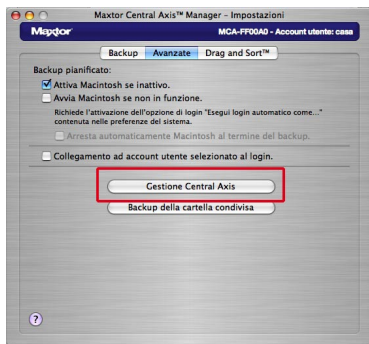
Maxtor Central Axis™ Manager - Impostazioni

Maxtor

MCA-FF00A0 - Account utente: casa

Backup | Avanzate | Drag and Sort™

Backup pianificato:

Attiva Macintosh se inattivo.

Avvia Macintosh se non in funzione.

Richiede l'attivazione dell'opzione di login "Esegui login automatico come..." contenuta nelle preferenze del sistema.

Arresta automaticamente Macintosh al termine del backup.

Collegamento ad account utente selezionato al login.

Gestione Central Axis

Backup della cartella condivisa

?